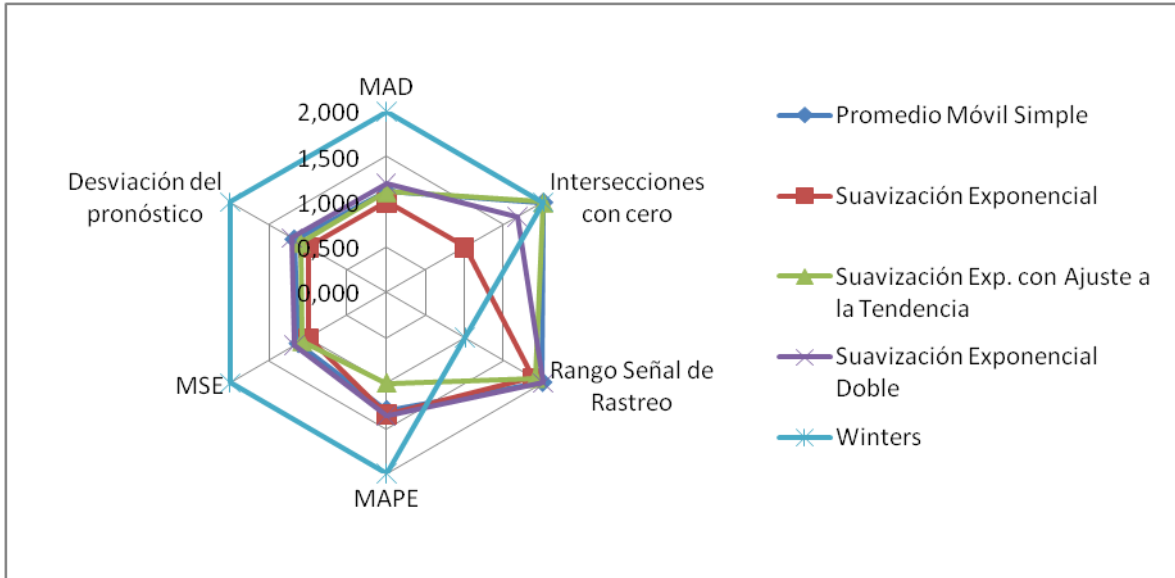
MAD
2,000
1,500
1,000
0,500
0,000
Intersecciones con cero
Rango Señal de Rastreo
MAPE
MSE
Desviación del pronóstico

Promedio Móvil Simple
Suavización Exponencial
Suavización Exp. con Ajuste a la Tendencia
Suavización Exponencial Doble
Winters